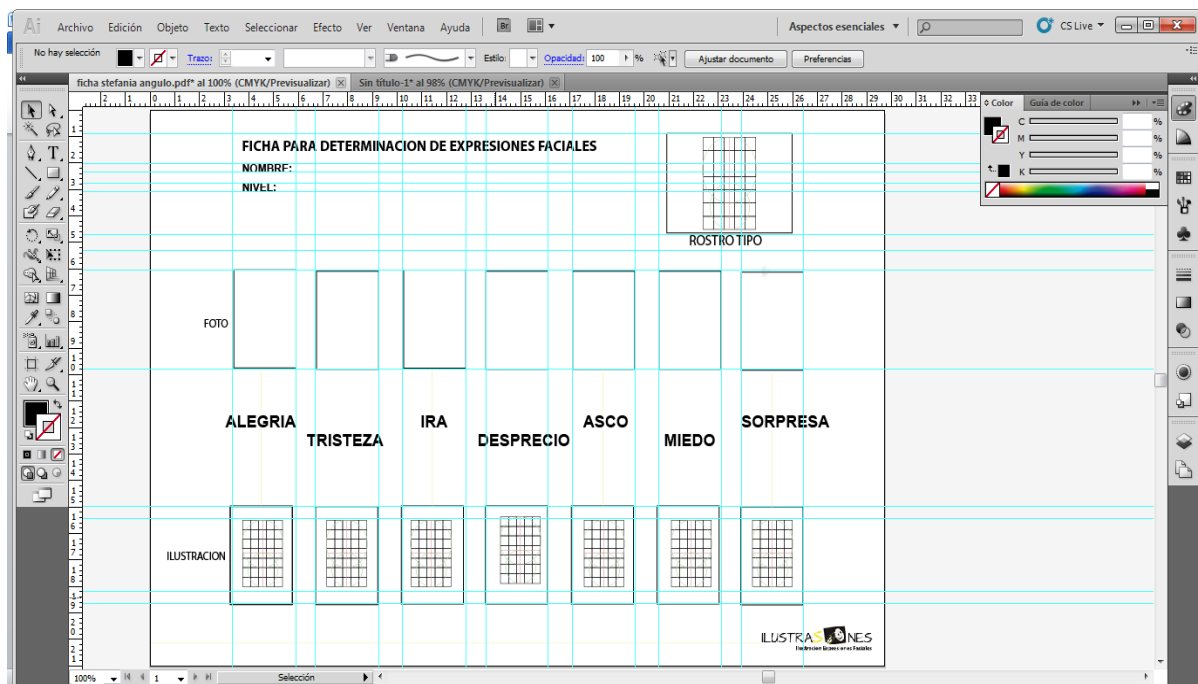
Ai Archivo Edición Objeto Texto Seleccionar Efecto Ver Ventana Ayuda Br

Aspectos esenciales ▼ CS Live ▼

No hay selección Trazo: Estilo: Opacidad: 100 % Ajustar documento Preferencias

ficha stefania angulo.pdf* al 100% (CMYK/Previsualizar) × Sin título-1* al 98% (CMYK/Previsualizar) ×

Color Guía de color

C %
M %
Y %
K %

FICHA PARA DETERMINACION DE EXPRESIONES FACIALES
NOMBRE:
NIVEL:

ROSTRO TIPO

FOTO

ALEGRIA
TRISTEZA
IRA
DESPRECIO
ASCO
MIEDO
SORPRESA

ILUSTRACION

ILUSTRAS NES
Ilustracion Expresiones Faciales

100% 1 Selección